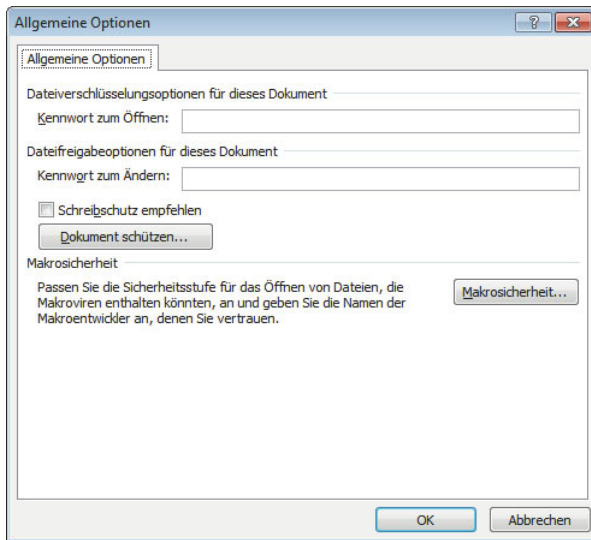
Allgemeine Optionen

?

Allgemeine Optionen

Dateiverschlüsselungsoptionen für dieses Dokument

Kennwort zum Öffnen:

Dateifreigabeoptionen für dieses Dokument

Kennwort zum Ändern:

Schreibschutz empfehlen

Dokument schützen...

Makrosicherheit

Passen Sie die Sicherheitsstufe für das Öffnen von Dateien, die Makroviren enthalten könnten, an und geben Sie die Namen der Makroentwickler an, denen Sie vertrauen.

Makrosicherheit...

OK

Abbrechen